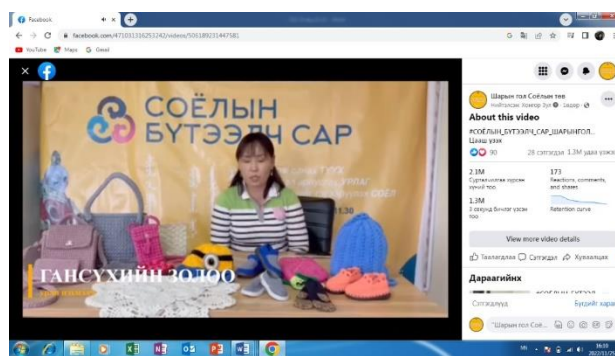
Facebook

facebook.com/471031316253242/videos/506189231447581

YouTube Maps Gmail

СОЁЛЫН
БҮТЭЭЛИЙН САР

ГАНСУХИЙН ЗОЛОО

Шарын гол Соёлын төв
Нийтэлсэн: Хомбор Зул · Зашир ·

About this video

#СОЁЛЫН_БҮТЭЭЛИЙН_САР_ШАРЫНГОЛ...
Цааш үзэх

90

28 сэтгэгдэл 3.3M удаа үзсэн

2.1M
Сүүлийн үзэлт хоорон хүмүүсийн тоо

173
Reactions, comments, and shares

1.3M
3 секунд билгийг үзсэн тоо

Retention curve

View more video details

Таалагдлаа Сэтгэгдэл Хуваалцах

Дараагийнх

#СОЁЛЫН_БҮТЭЭЛ

Сэтгэгдэл

Бүгдийг харах

"Шарын гол Соё...